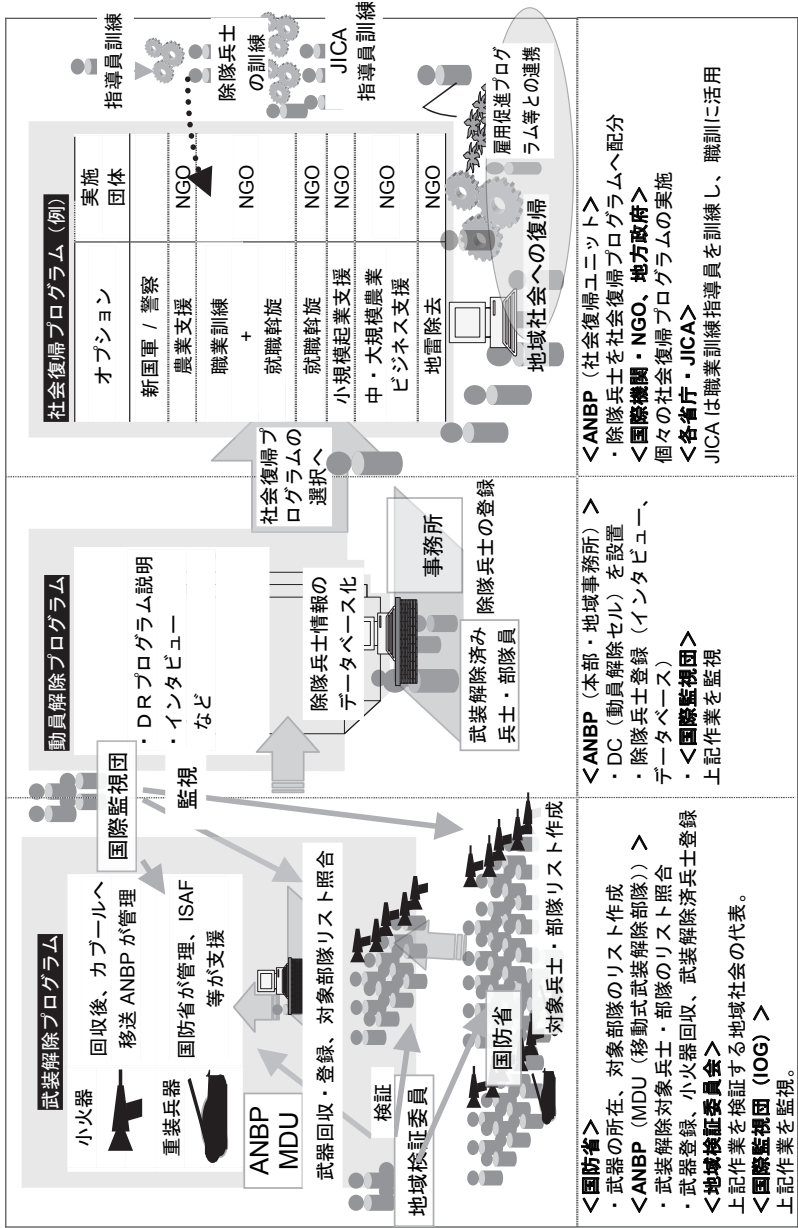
武装解除プログラム

小火器

回収後、カブールへ移送 ANBP が管理

重装兵器

国防省が管理、ISAF 等が支援

ANBP MDU

武器回収・登録、対象部隊リスト照合

検証

地域検証委員

国防省

対象兵士・部隊リスト作成

国際監視団

監視

動員解除プログラム

・DRプログラム説明
・インタビュー
など

除隊兵士情報のデータベース化

武装解除済み兵士・部隊員

事務所

除隊兵士の登録

社会復帰プログラムの選択へ

社会復帰プログラム（例）

| オプション | 実施団体 |
|---|---|
| 新国軍 / 警察 | |
| 農業支援 | NGO |
| 職業訓練 + 就職斡旋 | NGO |
| 就職斡旋 | NGO |
| 小規模起業支援 | NGO |
| 中・大規模農業ビジネス支援 | NGO |
| 地雷除去 | NGO |

指導員訓練

除隊兵士の訓練

JICA 指導員訓練

雇用促進プログラム等との連携

地域社会への復帰

<国防省>
・武器の所在、対象部隊のリスト作成
<ANBP（MDU（移動武装解除部隊））>
・武装解除対象兵士・部隊のリスト照合
・武器登録、小火器回収、武装解除済兵士登録
<地域検証委員会>
上記作業を検証する地域社会の代表。
<国際監視団（IOG）>
上記作業を監視。

<ANBP（本部・地域事務所）>
・DC（動員解除セル）を設置
・除隊兵士登録（インタビュー、データベース）
・<国際監視団>
上記作業を監視

<ANBP（社会復帰ユニット）>
・除隊兵士を社会復帰プログラムへ配分
<国際機関・NGO、地方政府>
個々の社会復帰プログラムの実施
<各省庁・JICA>
JICA は職業訓練指導員を訓練し、職訓に活用